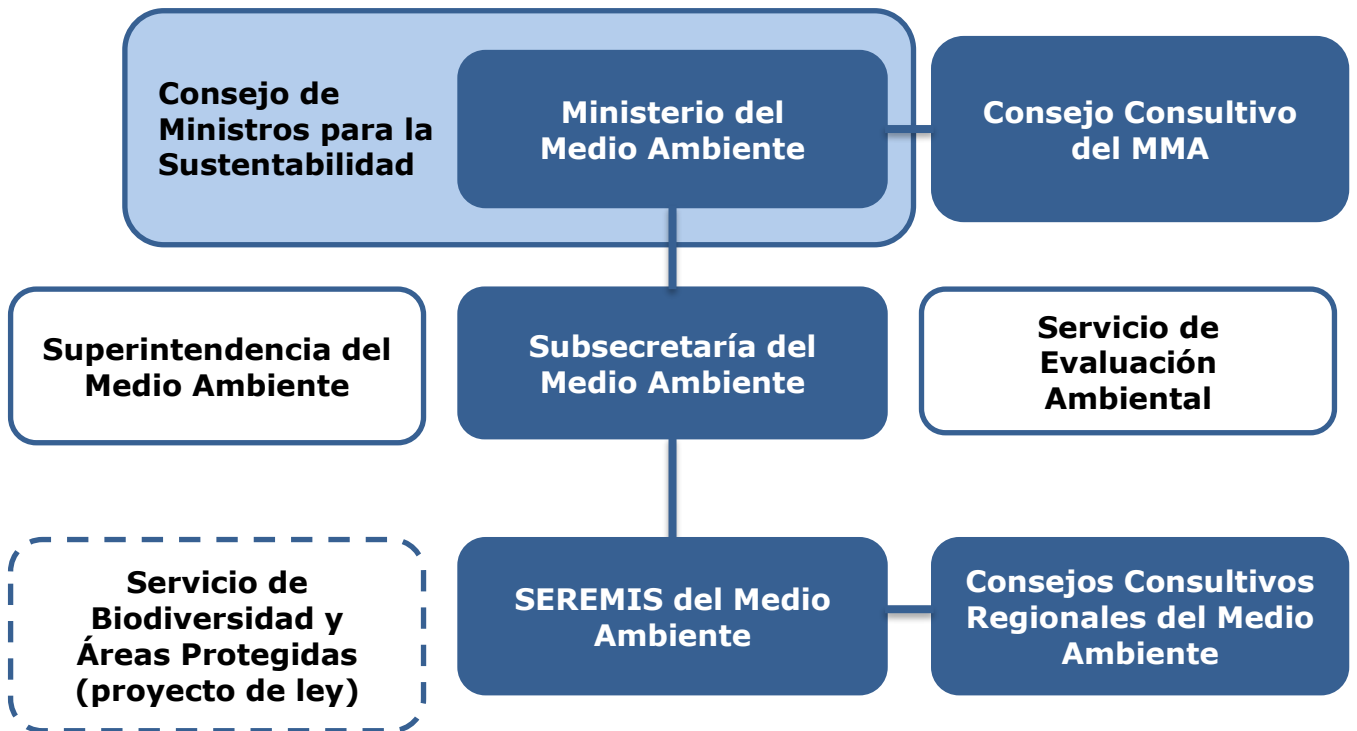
Consejo de Ministros para la Sustentabilidad

Ministerio del Medio Ambiente

Consejo Consultivo del MMA

Superintendencia del Medio Ambiente

Subsecretaría del Medio Ambiente

Servicio de Evaluación Ambiental

Servicio de Biodiversidad y Áreas Protegidas (proyecto de ley)

SEREMIS del Medio Ambiente

Consejos Consultivos Regionales del Medio Ambiente